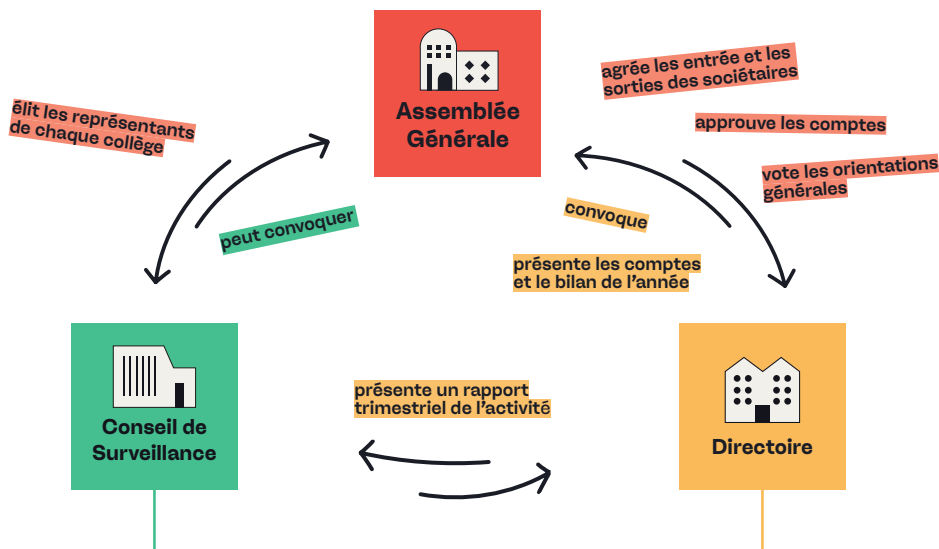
Assemblée Générale

élit les représentants de chaque collège

peut convoquer

agrée les entrée et les sorties des sociétaires

approuve les comptes

vote les orientations générales

convoque

présente les comptes et le bilan de l'année

Conseil de Surveillance

présente un rapport trimestriel de l'activité

Directoire